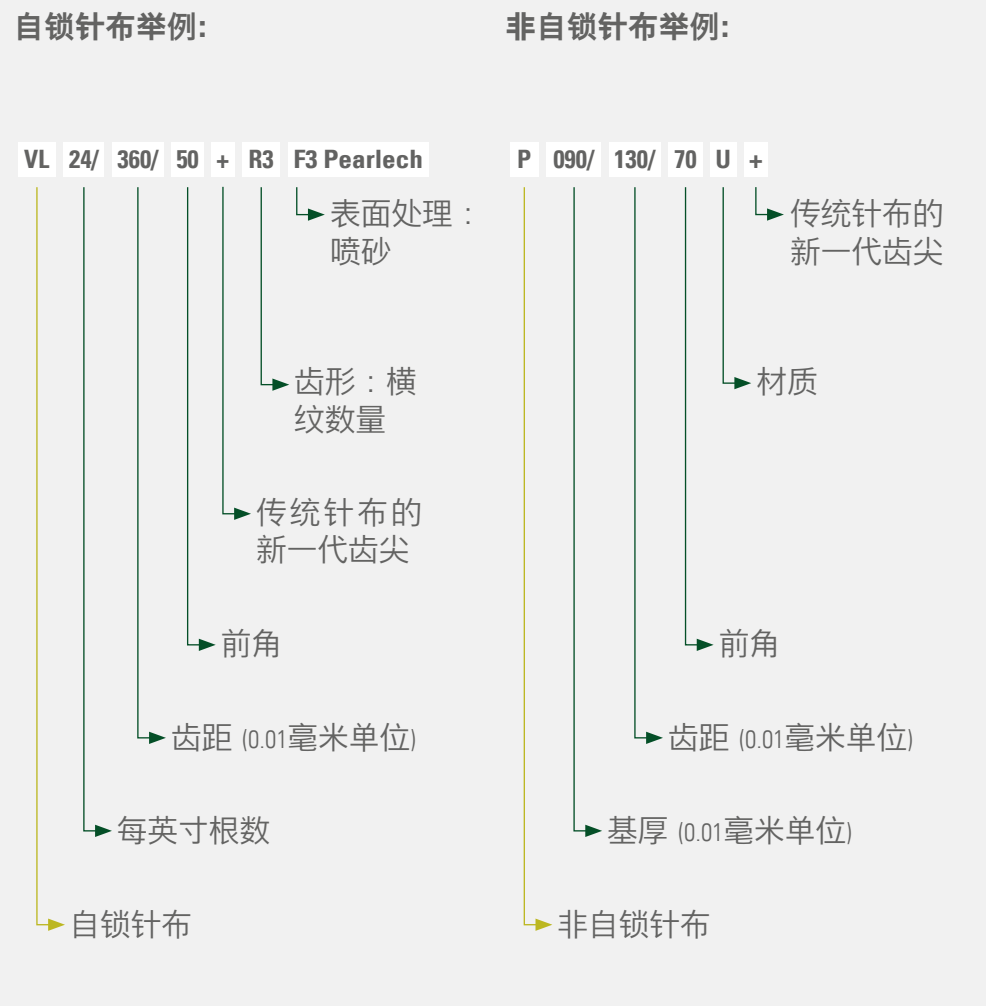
自锁针布举例:

VL 24/ 360/ 50 + R3 F3 Pearlech

表面处理：喷砂

齿形：横纹数量

传统针布的新一代齿尖

前角

齿距 (0.01毫米单位)

每英寸根数

自锁针布

非自锁针布举例:

P 090/ 130/ 70 U +

传统针布的新一代齿尖

材质

前角

齿距 (0.01毫米单位)

基厚 (0.01毫米单位)

非自锁针布